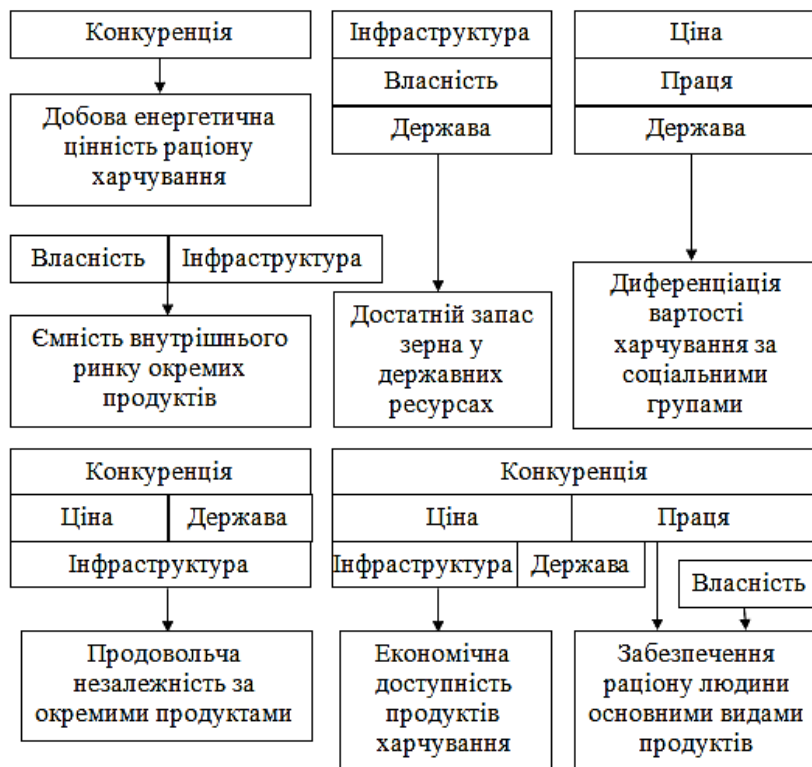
Конкуренція

Добова енергетична цінність раціону харчування

Інфраструктура

Власність

Держава

Достатній запас зерна у державних ресурсах

Ціна

Праця

Держава

Диференціація вартості харчування за соціальними групами

Власність

Інфраструктура

Ємність внутрішнього ринку окремих продуктів

Конкуренція

Ціна

Держава

Інфраструктура

Продовольча незалежність за окремими продуктами

Конкуренція

Ціна

Праця

Інфраструктура

Держава

Власність

Економічна доступність продуктів харчування

Забезпечення раціону людини основними видами продуктів